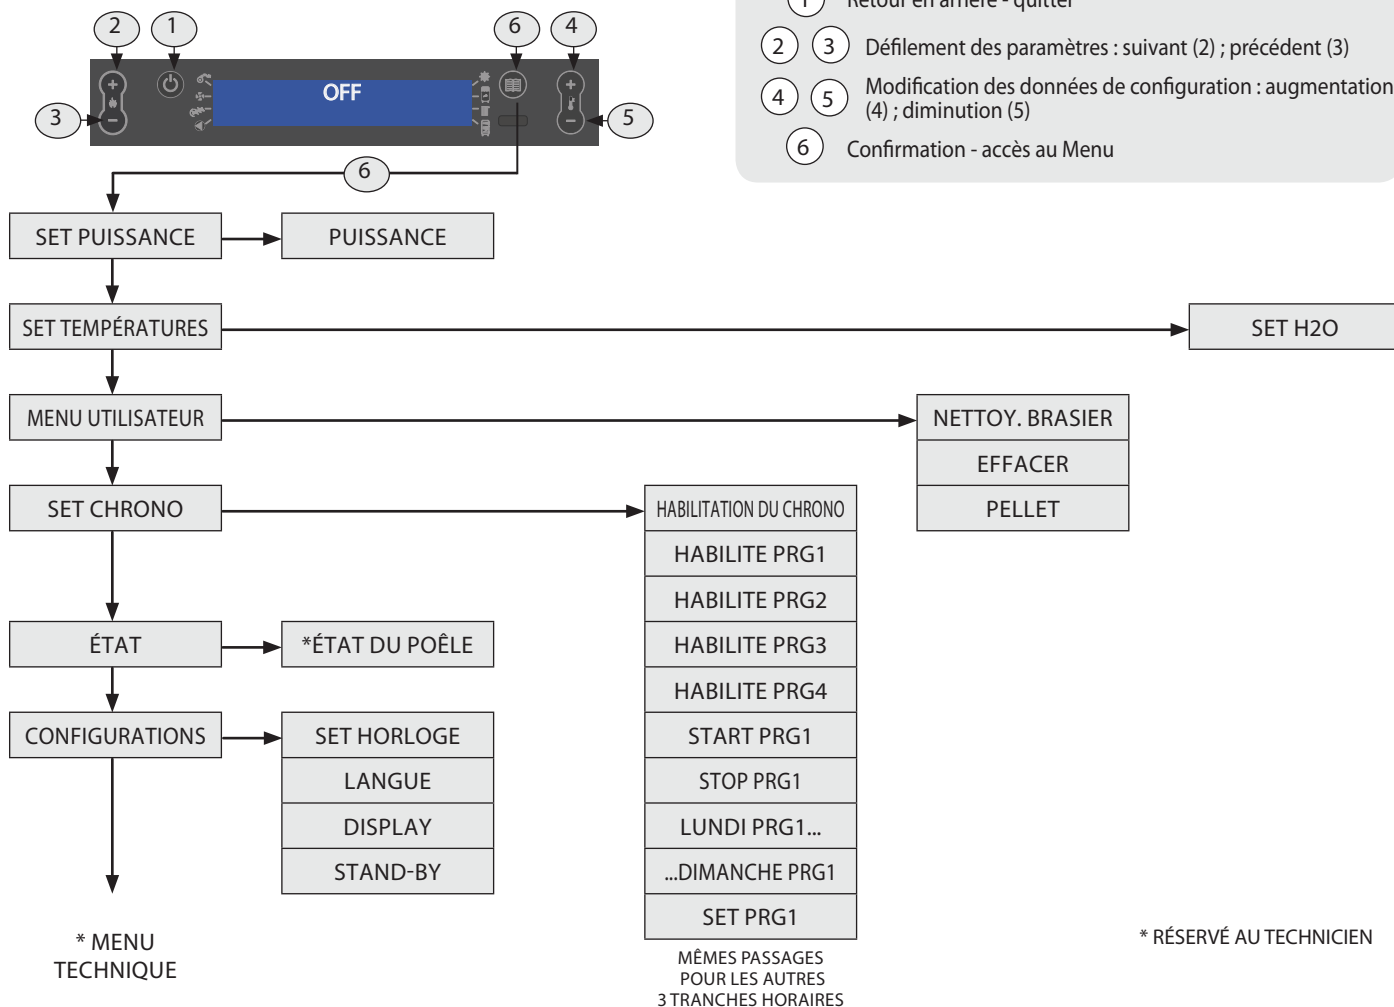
2 1 6 4

3 OFF 5

6

1 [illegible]

2 3 Défilement des paramètres : suivant (2) ; précédent (3)

4 5 Modification des données de configuration : augmentation (4) ; diminution (5)

6 Confirmation - accès au Menu

SET PUISSANCE

PUISSANCE

SET TEMPÉRATURES

SET H2O

MENU UTILISATEUR

NETTOY. BRASIER

EFFACER

PELLET

SET CHRONO

HABILITATION DU CHRONO

HABILITE PRG1

HABILITE PRG2

HABILITE PRG3

HABILITE PRG4

START PRG1

STOP PRG1

LUNDI PRG1...

...DIMANCHE PRG1

SET PRG1

MÊMES PASSAGES POUR LES AUTRES 3 TRANCHES HORAIRES

ÉTAT

*ÉTAT DU POÊLE

CONFIGURATIONS

SET HORLOGE

LANGUE

DISPLAY

STAND-BY

* MENU TECHNIQUE

* RÉSERVÉ AU TECHNICIEN